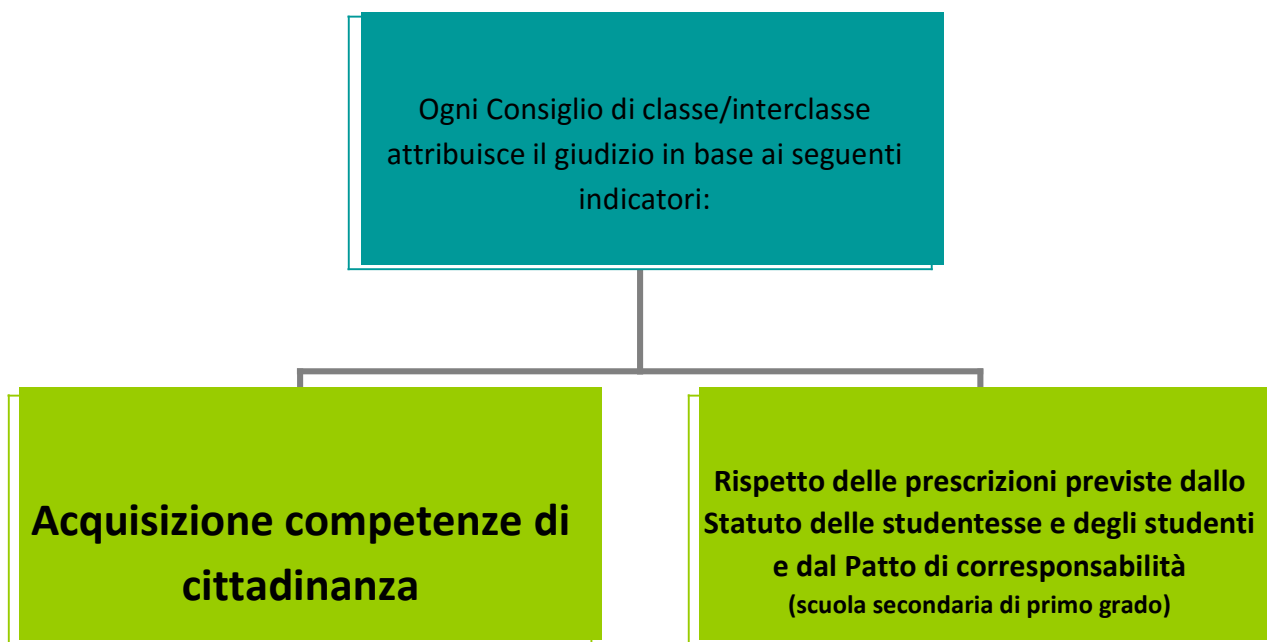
Ogni Consiglio di classe/interclasse attribuisce il giudizio in base ai seguenti indicatori:

Acquisizione competenze di cittadinanza

Rispetto delle prescrizioni previste dallo Statuto delle studentesse e degli studenti e dal Patto di corresponsabilità
(scuola secondaria di primo grado)